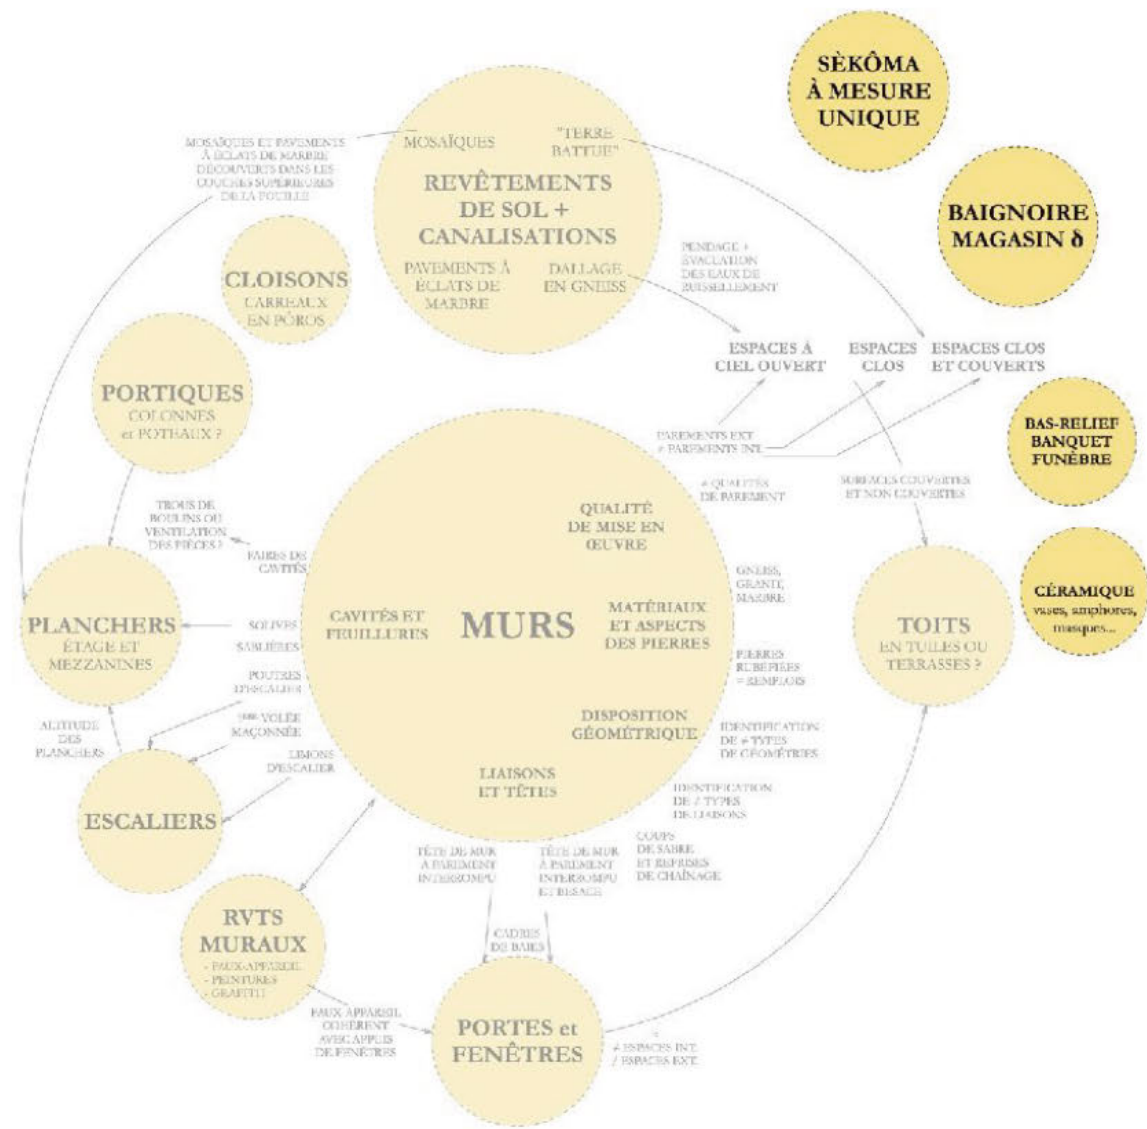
SÈKÔMA À MESURE UNIQUE

BAIGNOIRE MAGASIN δ

BAS-RELIEF BANQUET FUNÈBRE

CÉRAMIQUE vases, amphores, masques...

MOSAÏQUES ET PAVEMENTS À ÉCLATS DE MARBRE DÉCOUVERTS DANS LES COUCHES SUPÉRIEURES DE LA FOUILLE

MOSAÏQUES

"TERRE BATTUE"

REVÊTEMENTS DE SOL + CANALISATIONS

PAVEMENTS À ÉCLATS DE MARBRE

DALLAGE EN GNEISS

PENDAGE + ÉVACUATION DES EAUX DE RUISSELLEMENT

CLOISONS CARREAUX EN PÔROS

PORTIQUES COLONNES et POTEAUX ?

ESPACES À CIEL OUVERT

ESPACES CLOS

ESPACES CLOS ET COUVERTS

PAREMENTS EXT. ≠ PAREMENTS INT.

SURFACES COUVERTES ET NON COUVERTES

≠ QUALITÉS DE PAREMENT

TROUS DE BOULINS OU VENTILATION DES PIÈCES ?

FAIBLES DE CAVITÉS

QUALITÉ DE MISE EN ŒUVRE

GNEISS, GRANITE, MARBRE

MATÉRIAUX ET ASPECTS DES PIERRES

CAVITÉS ET FEUILLURES

MURS

PLANCHERS ÉTAGE ET MEZZANINES

SOLIVES

SABLIÈRES

POUTRES D'ESCALIER

1ère VOLÉE MAÇONNÉE

LIMONS D'ESCALIER

ALTITUDE DES PLANCHERS

PIERRES RUBÉFIÉES = REMPLOIS

DISPOSITION GÉOMÉTRIQUE

IDENTIFICATION DE ≠ TYPES DE GÉOMÉTRIES

LIAISONS ET TÊTES

IDENTIFICATION DE ≠ TYPES DE LIAISONS

TOITS EN TUILES OU TERRASSES ?

ESCALIERS

TÊTE DE MUR À PAREMENT INTERROMPU

TÊTE DE MUR À PAREMENT INTERROMPU ET BESACE

COUPS DE SABRE ET REPRISES DE CHAÎNAGE

CADRES DE BAIES

RVTS MURAUX
- FAUX-APPAREIL
- PEINTURES
- GRAFFITI

FAUX APPAREIL COHÉRENT AVEC APPUIS DE FENÊTRES

PORTES et FENÊTRES

≠ ESPACES INT. / ESPACES EXT.